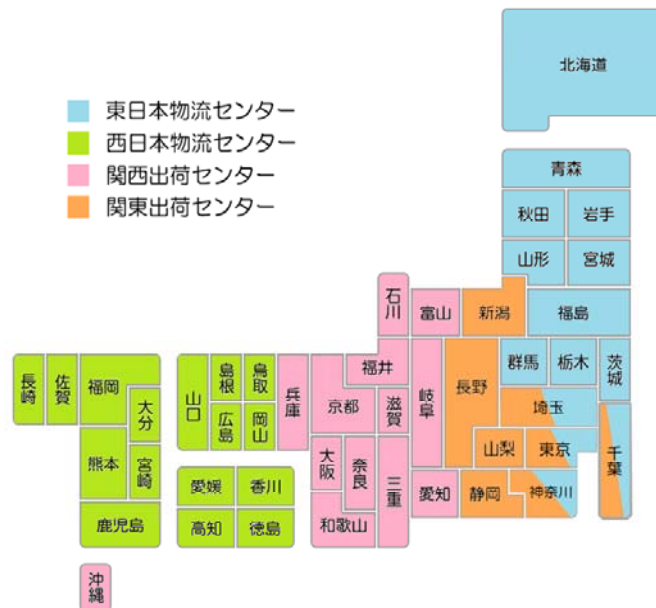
東日本物流センター
西日本物流センター
関西出荷センター
関東出荷センター

北海道
青森
秋田
岩手
山形
宮城
石川
富山
新潟
福島
福井
群馬
栃木
茨城
長崎
佐賀
福岡
山口
島根
鳥取
兵庫
京都
滋賀
岐阜
長野
埼玉
大分
広島
岡山
山梨
東京
千葉
熊本
宮崎
大阪
奈良
三重
愛知
静岡
神奈川
愛媛
香川
高知
徳島
和歌山
鹿児島
沖縄